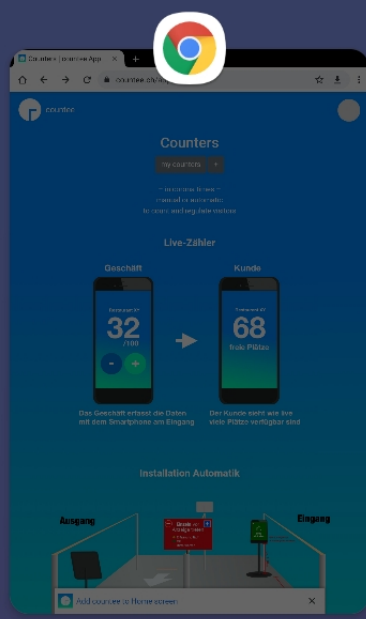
Counters | countee App
countee.ch/app

countee

Counters

My counters +

~ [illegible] ~
manual or automatic
to count and log data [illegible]

Live-Zähler

Geschäft

32
/100

-
+

Das Geschäft erfasst die Daten mit dem Smartphone am Eingang

Kunde

68
freie Plätze

Der Kunde sieht wie live viele Plätze verfügbar sind

Installation Automatik

Ausgang

Eingang

Add countee to Home screen

×